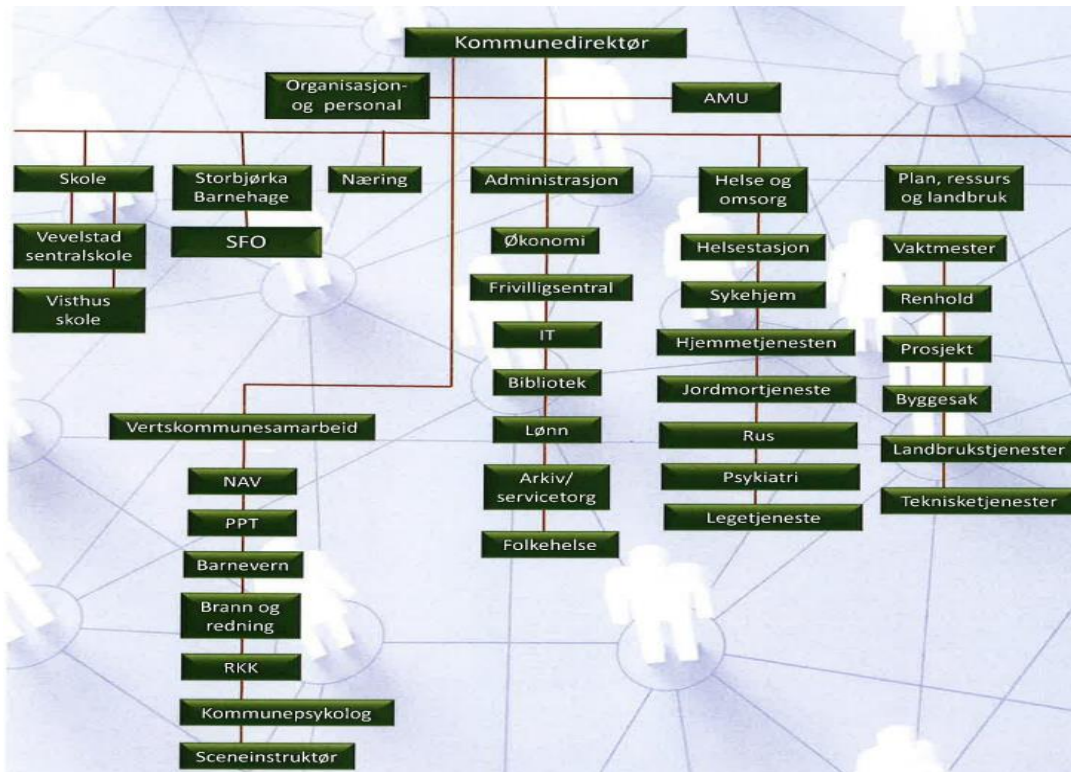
Kommunedirektør

Organisasjon- og personal

AMU

Skole

Vevelstad sentralskole

Visthus skole

Storbjørka Barnehage

SFO

Næring

Administrasjon

Økonomi

Frivilligsentral

IT

Bibliotek

Lønn

Arkiv/ servicetorg

Folkehelse

Helse og omsorg

Helsestasjon

Sykehjem

Hjemmetjenesten

Jordmortjeneste

Rus

Psykiatri

Legetjeneste

Plan, ressurs og landbruk

Vaktmester

Renhold

Prosjekt

Byggesak

Landbrukstjenester

Teknisketjenester

Vertskommunesamarbeid

NAV

PPT

Barnevern

Brann og redning

RKK

Kommunepsykolog

Sceneinstruktør